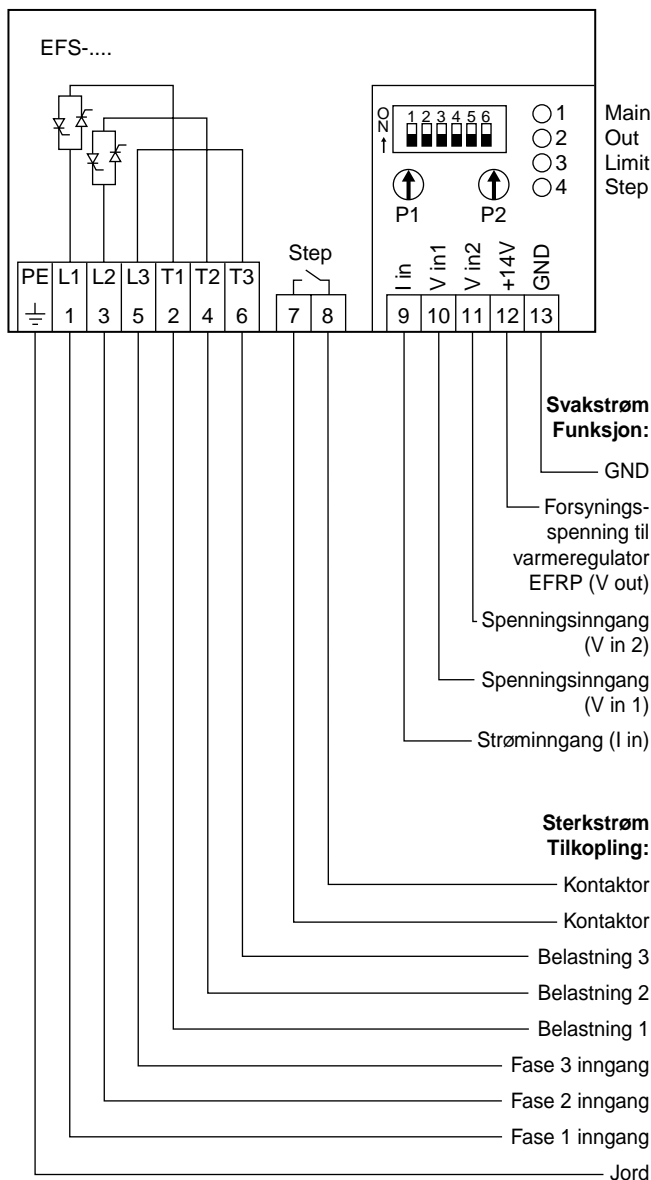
EFS-....

ON
1 2 3 4 5 6

1 Main
2 Out
3 Limit
4 Step

P1 P2

Step

| PE | L1 | L2 | L3 | T1 | T2 | T3 | 7 | 8 | I in | V in1 | V in2 | +14V | GND |
|---|---|---|---|---|---|---|---|---|---|---|---|---|---|
| ⏚ | 1 | 3 | 5 | 2 | 4 | 6 | 7 | 8 | 9 | 10 | 11 | 12 | 13 |

**Svakstrøm Funksjon:**

GND

Forsyningsspenning til varmeregulator EFRP (V out)

Spenningsinngang (V in 2)

Spenningsinngang (V in 1)

Strøminngang (I in)

**Sterkstrøm Tilkopling:**

Kontaktor

Kontaktor

Belastning 3

Belastning 2

Belastning 1

Fase 3 inngang

Fase 2 inngang

Fase 1 inngang

Jord